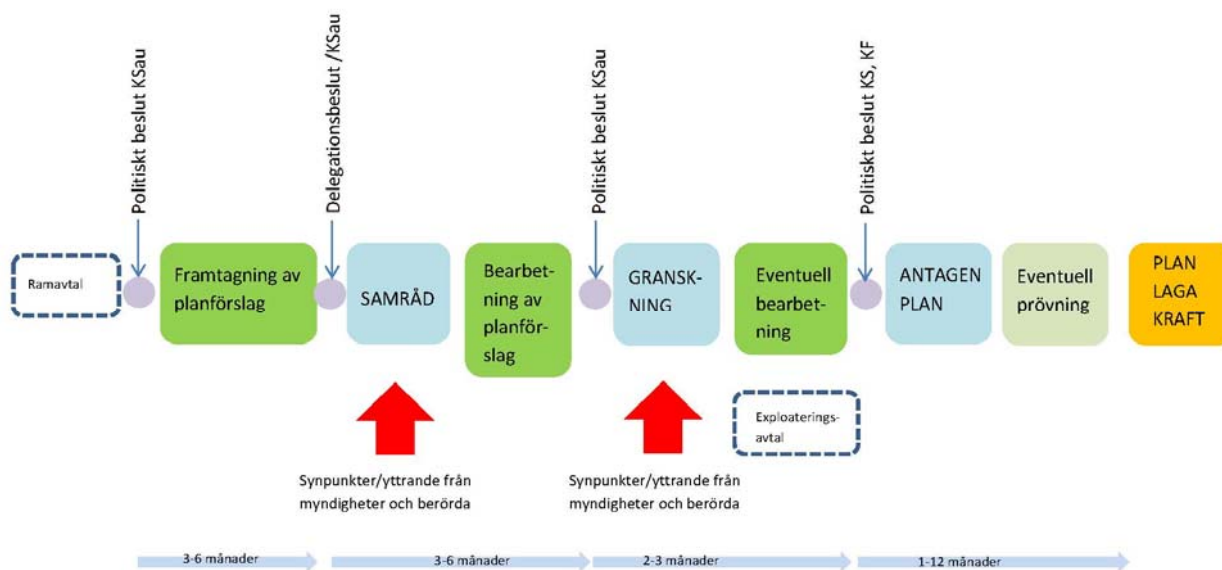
Politiskt beslut KSau

Delegationsbeslut /KSau

Politiskt beslut KSau

Politiskt beslut KS, KF

Ramavtal

Framtagning av planförslag

SAMRÅD

Bearbetning av planförslag

GRANSKNING

Eventuell bearbetning

ANTAGEN PLAN

Eventuell prövning

PLAN LAGA KRAFT

Exploateringsavtal

Synpunkter/yttrande från myndigheter och berörda

Synpunkter/yttrande från myndigheter och berörda

3-6 månader

3-6 månader

2-3 månader

1-12 månader